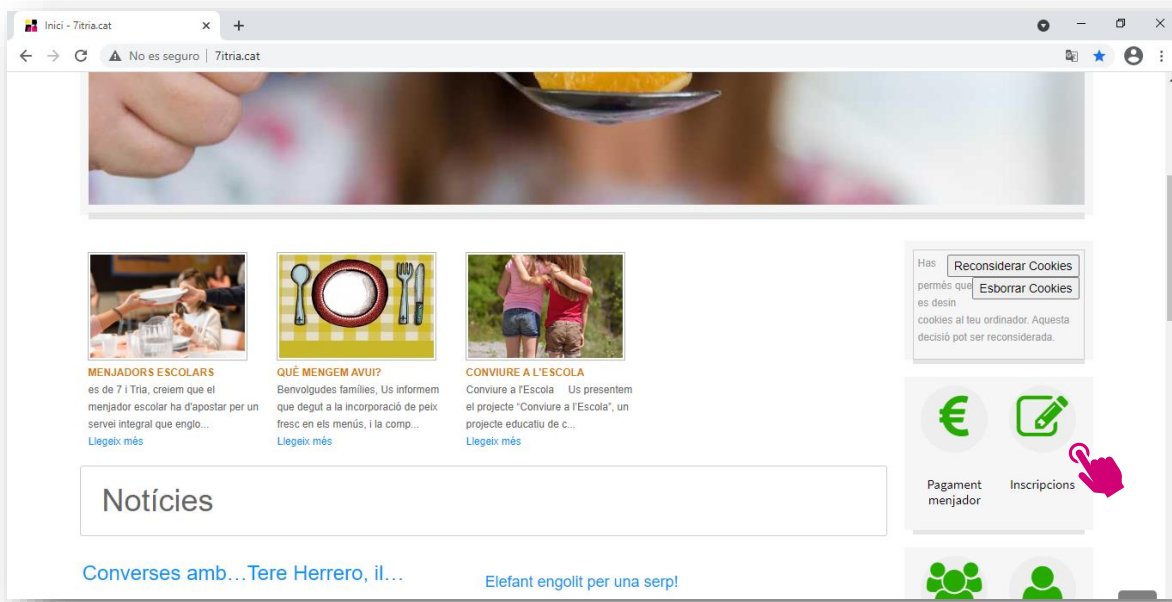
Inici - 7itria.cat

No es seguro | 7itria.cat

MENJADORS ESCOLARS
es de 7 i Tria, creiem que el menjador escolar ha d'apostar per un servei integral que englo...
Llegeix més

QUÈ MENGEM AVUI?
Benvolgudes famílies, Us informem que degut a la incorporació de peix fresc en els menús, i la comp...
Llegeix més

CONVIURE A L'ESCOLA
Conviure a l'Escola Us presentem el projecte "Conviure a l'Escola", un projecte educatiu de c...
Llegeix més

Has Reconsiderar Cookies
permès que Esborrar Cookies
es desin
cookies al teu ordinador. Aquesta decisió pot ser reconsiderada.

€

Pagament menjador

Inscripcions

Notícies

Converses amb…Tere Herrero, il…

Elefant engolit per una serp!